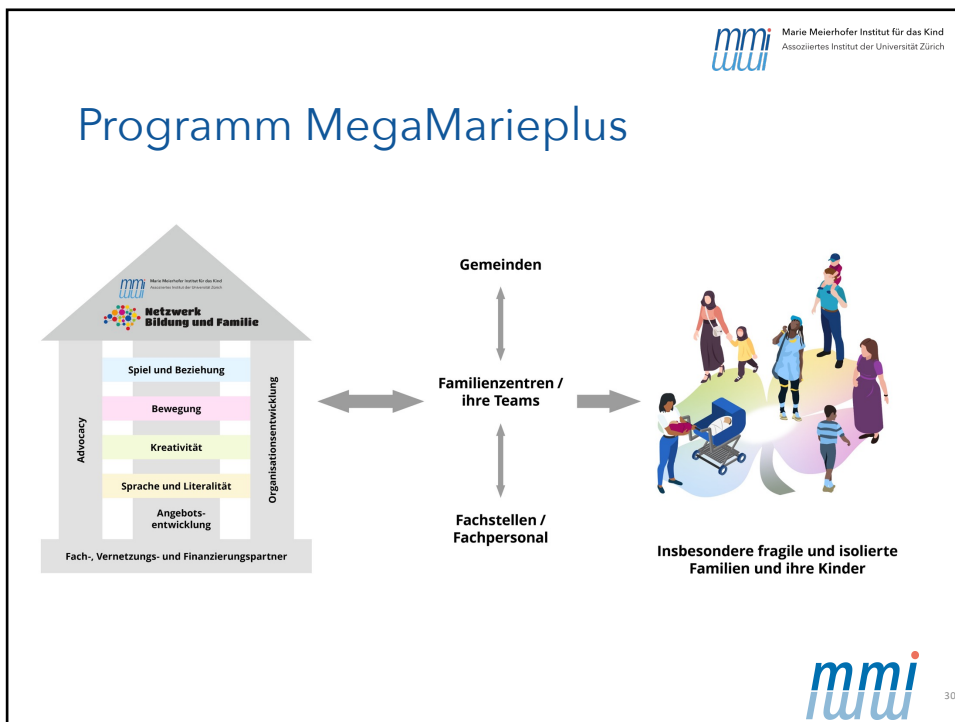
mmi

Marie Meierhofer Institut für das Kind
Assoziiertes Institut der Universität Zürich

Programm MegaMarieplus

mmi Marie Meierhofer Institut für das Kind Assoziiertes Institut der Universität Zürich

Netzwerk Bildung und Familie

Advocacy

Spiel und Beziehung

Bewegung

Kreativität

Sprache und Literalität

Angebotsentwicklung

Organisationsentwicklung

Fach-, Vernetzungs- und Finanzierungspartner

Gemeinden

Familienzentren / ihre Teams

Fachstellen / Fachpersonal

Insbesondere fragile und isolierte Familien und ihre Kinder

mmi

30